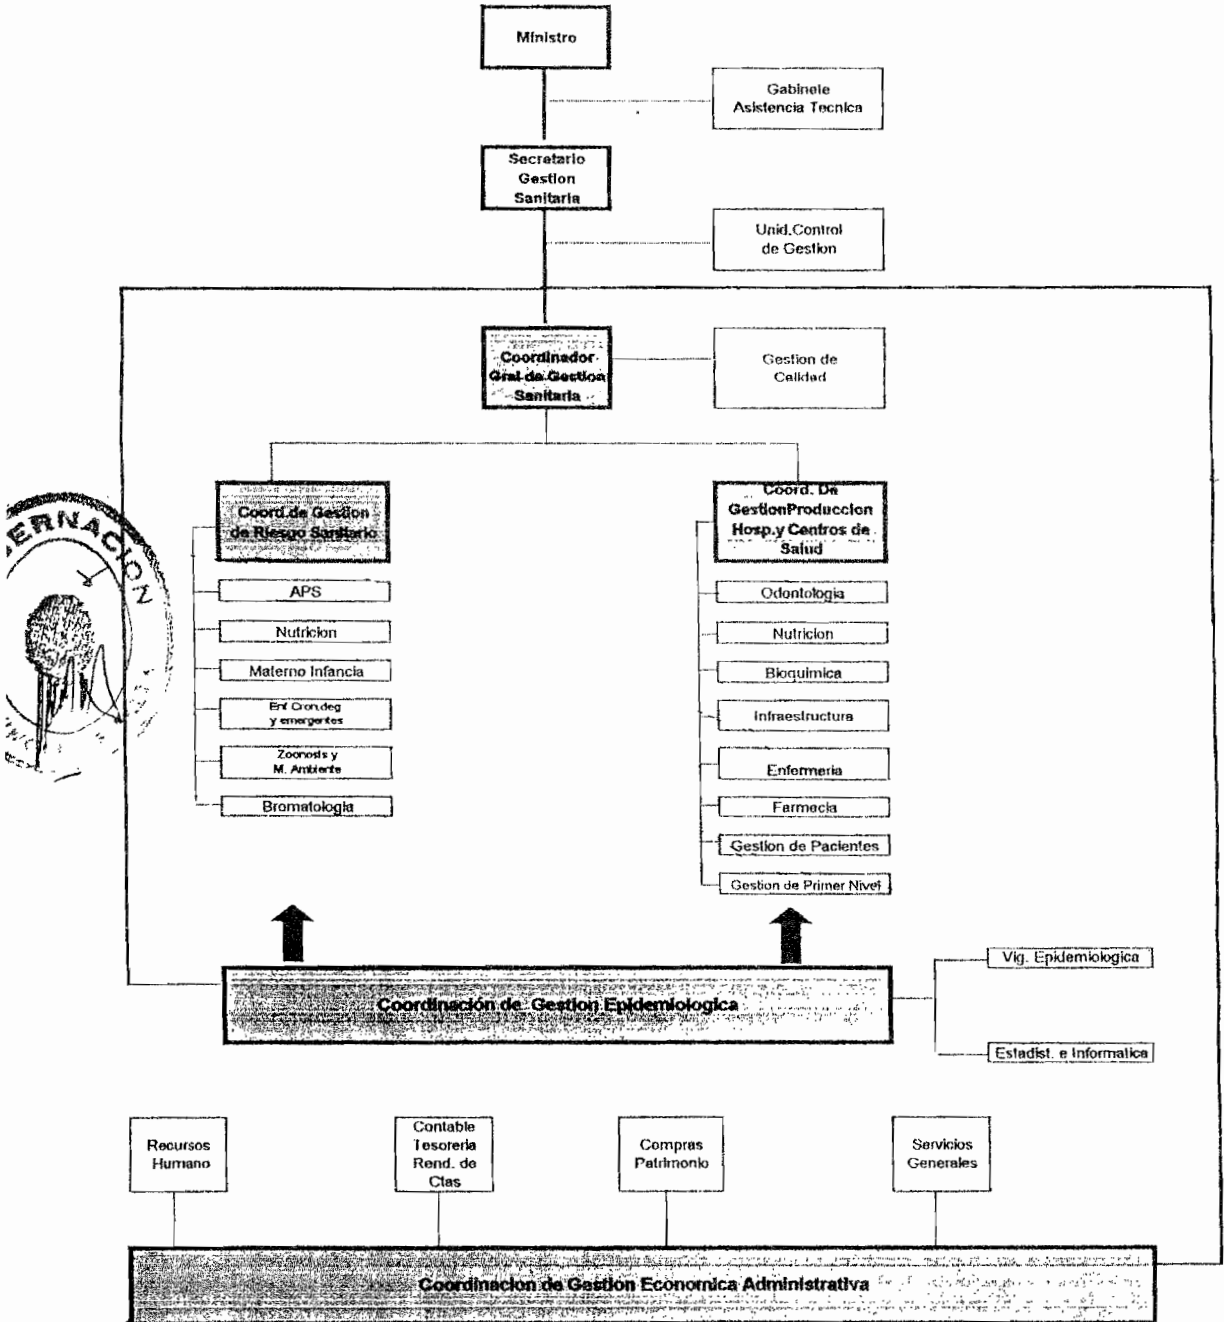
Ministro

Gabinete Asistencia Tecnica

Secretario Gestion Sanitaria

Unid.Control de Gestion

Coordinador Gral.de Gestion Sanitaria

Gestion de Calidad

Coord.de Gestion de Riesgo Sanitario

APS

Nutricion

Materno Infancia

Enf Cron.deg y emergentes

Zoonosis y M. Ambiente

Bromatologia

Coord. De GestionProduccion Hosp.y Centros de Salud

Odontologia

Nutricion

Bioquimica

Infraestructura

Enfermeria

Farmecia

Gestion de Pacientes

Gestion de Primer Nivel

ERNACION

Coordinación de Gestion Epidemiologica

Vig. Epidemiologica

Estadist. e Informatica

Recursos Humano

Contable Tesoreria Rend. de Ctas

Compras Patrimonio

Servicios Generales

Coordinacion de Gestion Economica Administrativa